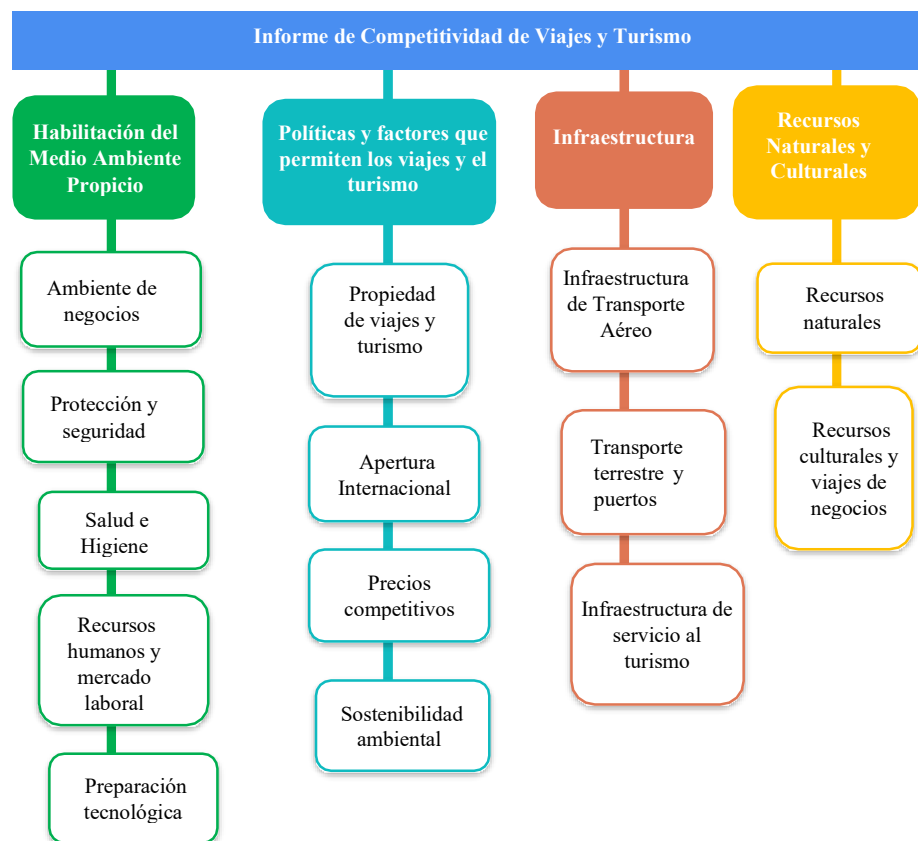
Informe de Competitividad de Viajes y Turismo

Habilitación del Medio Ambiente Propicio

Ambiente de negocios

Protección y seguridad

Salud e Higiene

Recursos humanos y mercado laboral

Preparación tecnológica

Políticas y factores que permiten los viajes y el turismo

Propiedad de viajes y turismo

Apertura Internacional

Precios competitivos

Sostenibilidad ambiental

Infraestructura

Infraestructura de Transporte Aéreo

Transporte terrestre y puertos

Infraestructura de servicio al turismo

Recursos Naturales y Culturales

Recursos naturales

Recursos culturales y viajes de negocios